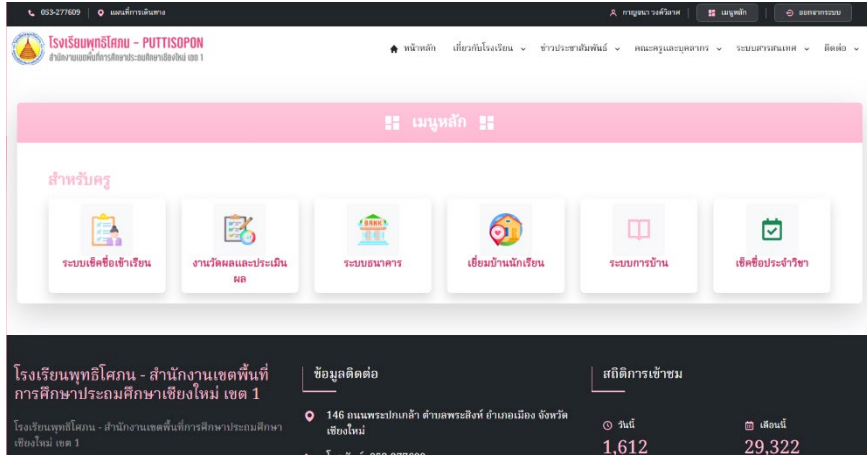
053-277609 แผนที่การเดินทาง กาญจนา วงศ์วิลาศ เมนูหลัก ออกจากระบบ

โรงเรียนพุทธิโศภน - PUTTISOPON
สำนักงานเขตพื้นที่การศึกษาประถมศึกษาเชียงใหม่ เขต 1

หน้าหลัก เกี่ยวกับโรงเรียน ข่าวประชาสัมพันธ์ คณะครูและบุคลากร ระบบสารสนเทศ ติดต่อ

เมนูหลัก

สำหรับครู

ระบบเช็คชื่อเข้าเรียน

งานวัดผลและประเมินผล

ระบบธนาคาร

เยี่ยมบ้านนักเรียน

ระบบการบ้าน

เช็คชื่อประจำวิชา

โรงเรียนพุทธิโศภน - สำนักงานเขตพื้นที่การศึกษาประถมศึกษาเชียงใหม่ เขต 1

โรงเรียนพุทธิโศภน - สำนักงานเขตพื้นที่การศึกษาประถมศึกษาเชียงใหม่ เขต 1

ข้อมูลติดต่อ

146 ถนนพระปกเกล้า ตำบลพระสิงห์ อำเภอเมือง จังหวัดเชียงใหม่

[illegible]

สถิติการเข้าชม

วันนี้
1,612

เดือนนี้
29,322